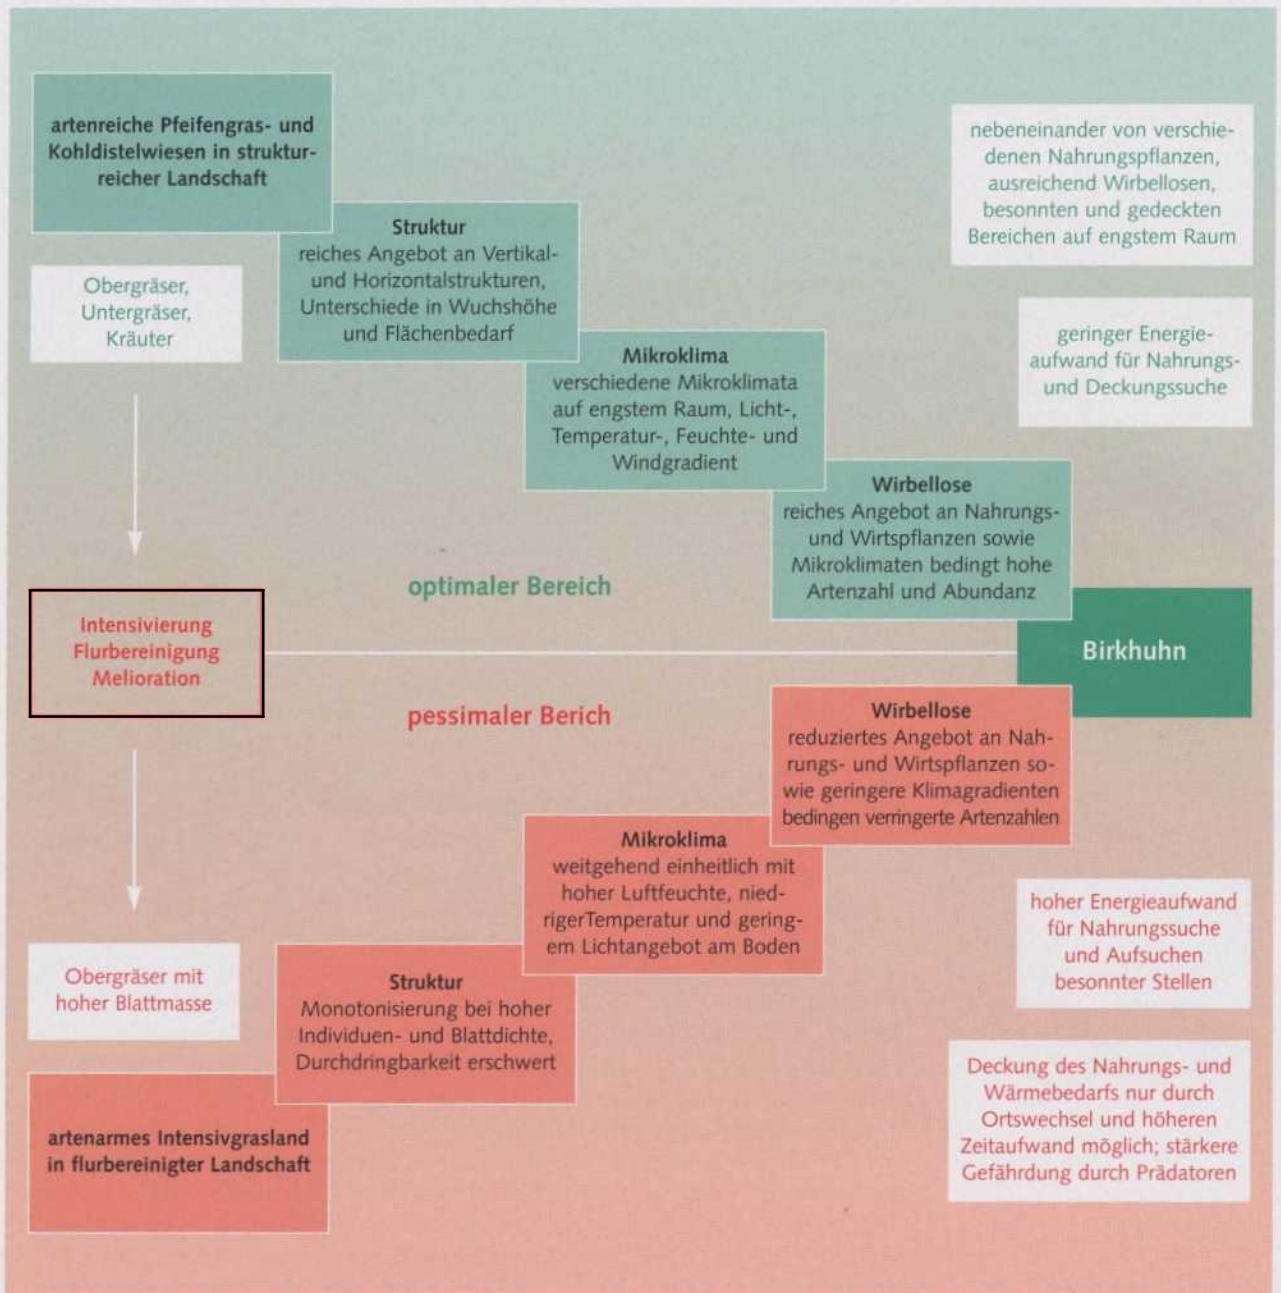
artenreiche Pfeifengras- und Kohldistelwiesen in strukturreicher Landschaft

Struktur
reiches Angebot an Vertikal- und Horizontalstrukturen, Unterschiede in Wuchshöhe und Flächenbedarf

Obergräser, Untergräser, Kräuter

Mikroklima
verschiedene Mikroklimata auf engstem Raum, Licht-, Temperatur-, Feuchte- und Windgradient

Wirbellose
reiches Angebot an Nahrungs- und Wirtspflanzen sowie Mikroklimaten bedingt hohe Artenzahl und Abundanz

nebeneinander von verschiedenen Nahrungspflanzen, ausreichend Wirbellosen, besonnten und gedeckten Bereichen auf engstem Raum

geringer Energieaufwand für Nahrungs- und Deckungssuche

optimaler Bereich

Intensivierung
Flurbereinigung
Melioration

Birkhuhn

pessimaler Berich

Wirbellose
reduziertes Angebot an Nahrungs- und Wirtspflanzen sowie geringere Klimagradienten bedingen verringerte Artenzahlen

Mikroklima
weitgehend einheitlich mit hoher Luftfeuchte, niedrigerTemperatur und geringem Lichtangebot am Boden

hoher Energieaufwand für Nahrungssuche und Aufsuchen besonnter Stellen

Obergräser mit hoher Blattmasse

Struktur
Monotonisierung bei hoher Individuen- und Blattdichte, Durchdringbarkeit erschwert

artenarmes Intensivgrasland in flurbereinigter Landschaft

Deckung des Nahrungs- und Wärmebedarfs nur durch Ortswechsel und höheren Zeitaufwand möglich; stärkere Gefährdung durch Prädatoren